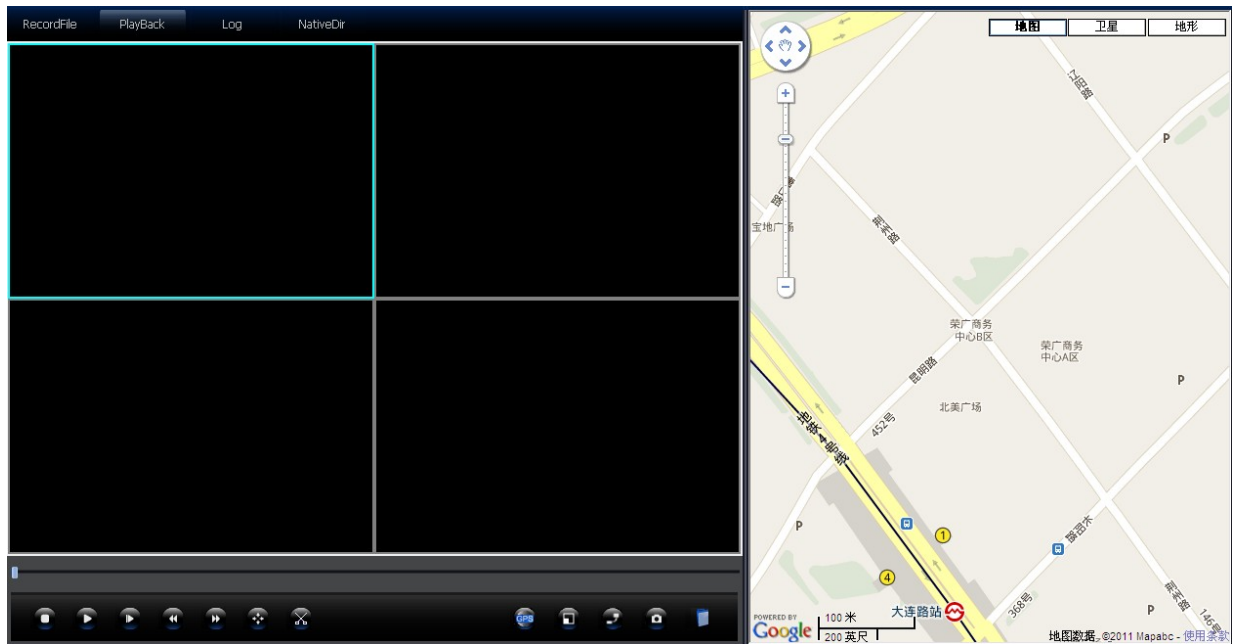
RecordFile PlayBack Log NativeDir

GPS

地图 卫星 地形

辽阳路

宝地广场

荣广商务中心B区

荣广商务中心A区

昆明路

北美广场

452号

地铁4号线

P

1

4

大连路站

368号

POWERED BY Google

100 米

200 英尺

地图数据 ©2011 Mapabc - 使用条款